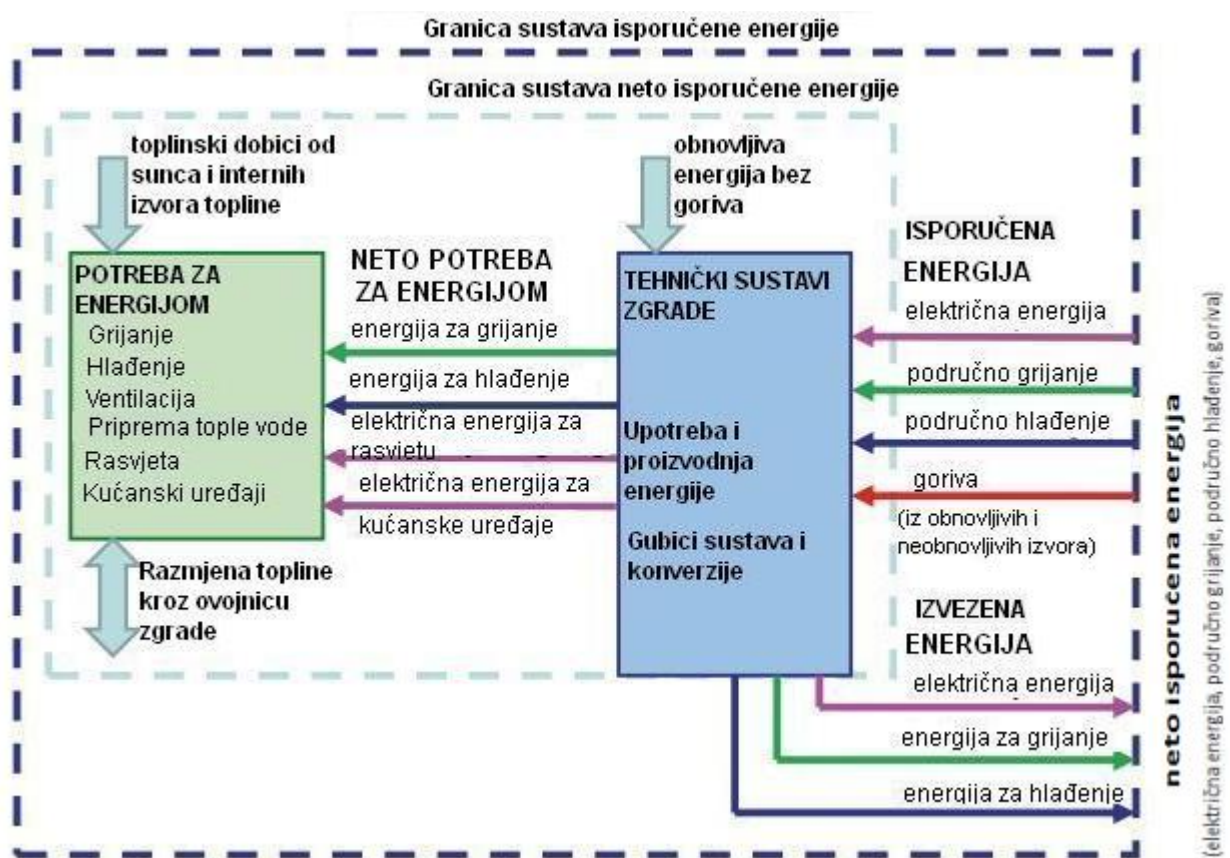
Granica sustava isporučene energije

Granica sustava neto isporučene energije

toplinski dobici od sunca i internih izvora topline

obnovljiva energija bez goriva

ISPORUČENA ENERGIJA

POTREBA ZA ENERGIJOM
Grijanje
Hlađenje
Ventilacija
Priprema tople vode
Rasvjeta
Kućanski uređaji

NETO POTREBA ZA ENERGIJOM

energija za grijanje
energija za hlađenje
električna energija za rasvjetu
električna energija za kućanske uređaje

TEHNIČKI SUSTAVI ZGRADE

Upotreba i proizvodnja energije

Gubici sustava i konverzije

električna energija
područno grijanje
područno hlađenje
goriva
(iz obnovljivih i neobnovljivih izvora)

Razmjena topline kroz ovojnicu zgrade

IZVEZENA ENERGIJA

električna energija
energija za grijanje
energija za hlađenje

neto isporučena energija
(električna energija, područno grijanje, područno hlađenje, goriva)